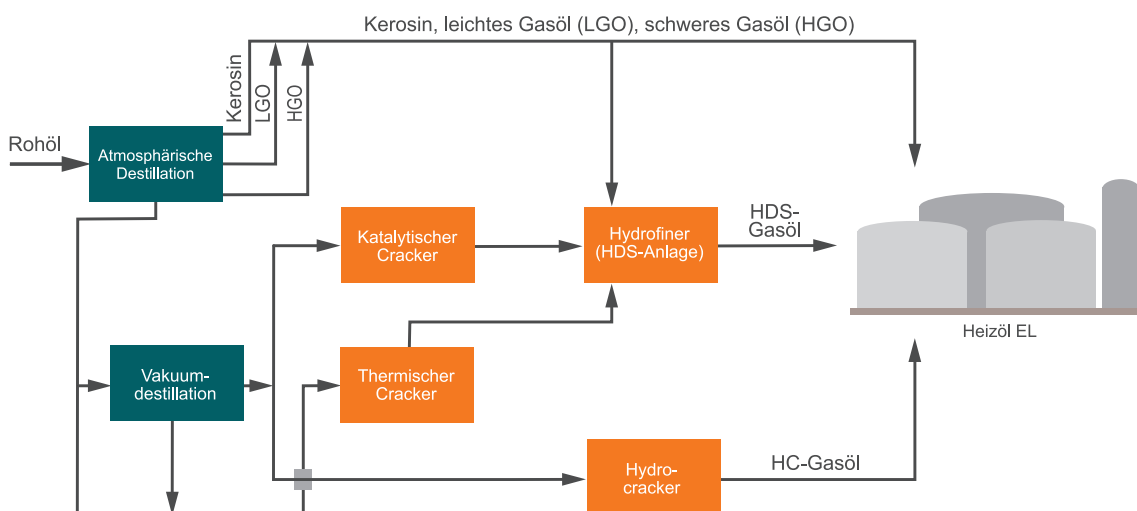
Kerosin, leichtes Gasöl (LGO), schweres Gasöl (HGO)

Kerosin
LGO
HGO

Rohöl

Atmosphärische Destillation

Katalytischer Cracker

Hydrofiner (HDS-Anlage)

HDS-Gasöl

Heizöl EL

Vakuum-destillation

Thermischer Cracker

Hydro-cracker

HC-Gasöl